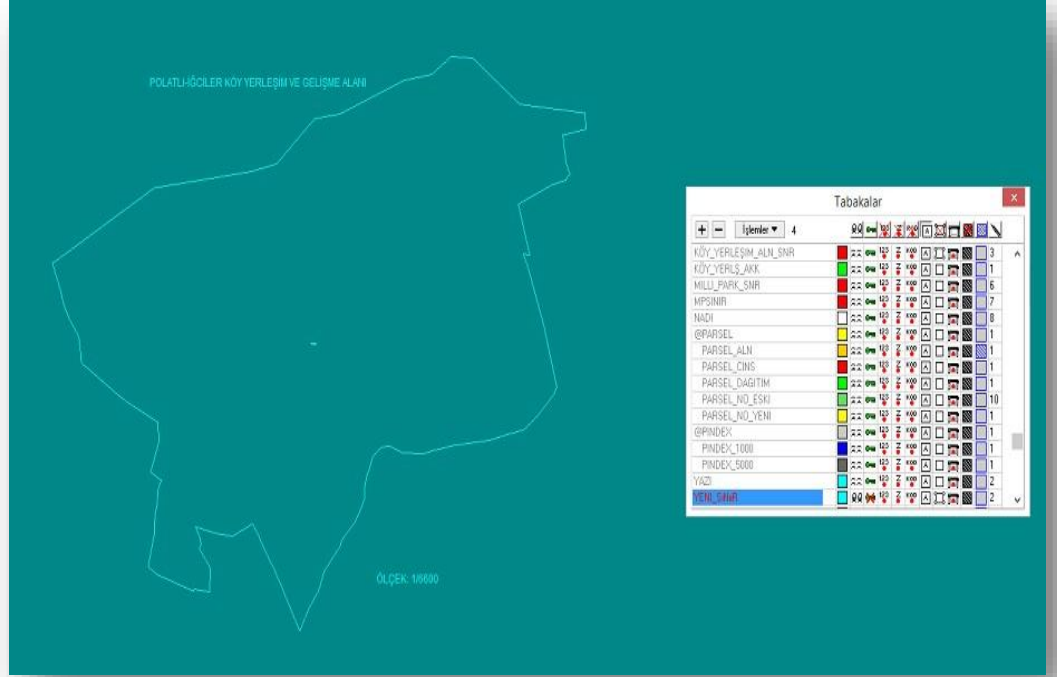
POLATLI-İĞCİLER KÖY YERLEŞİM VE GELİŞME ALANI

ÖLÇEK: 1/6600

Tabakalar

x

+ − İşlemler ▼ 4

| | |
|---|---|
| KÖY_YERLEŞIM_ALN_SNR | 3 |
| KÖY_YERLŞ_AKK | 1 |
| MILLI_PARK_SNR | 6 |
| MPSINIR | 7 |
| NADI | 8 |
| @PARSEL | 1 |
| PARSEL_ALN | 1 |
| PARSEL_CINS | 1 |
| PARSEL_DAGITIM | 1 |
| PARSEL_NO_ESKI | 10 |
| PARSEL_NO_YENI | 1 |
| @PINDEX | 1 |
| PINDEX_1000 | 1 |
| PINDEX_5000 | 1 |
| YAZI | 2 |
| YENI_SINIR | 2 |